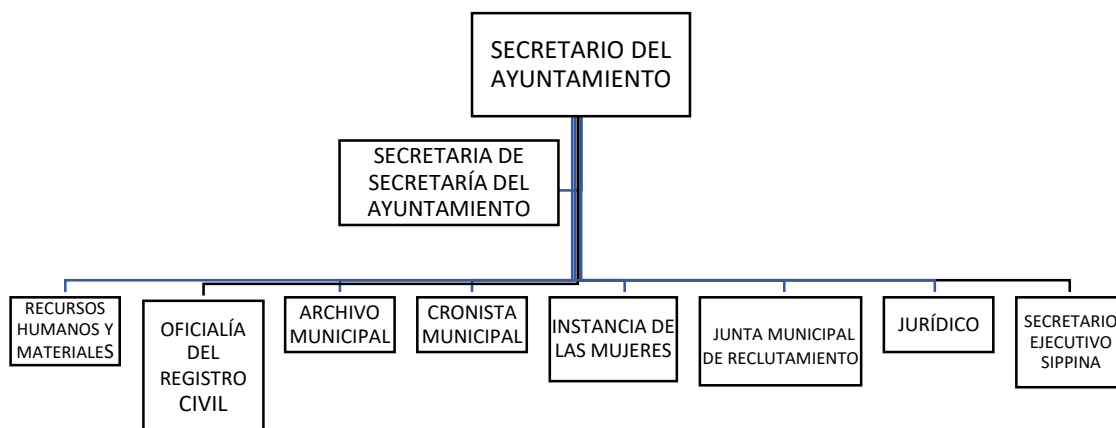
SECRETARIO DEL AYUNTAMIENTO

SECRETARIA DE SECRETARÍA DEL AYUNTAMIENTO

RECURSOS HUMANOS Y MATERIALES

OFICIALÍA DEL REGISTRO CIVIL

ARCHIVO MUNICIPAL

CRONISTA MUNICIPAL

INSTANCIA DE LAS MUJERES

JUNTA MUNICIPAL DE RECLUTAMIENTO

JURÍDICO

SECRETARIO EJECUTIVO SIPPINA